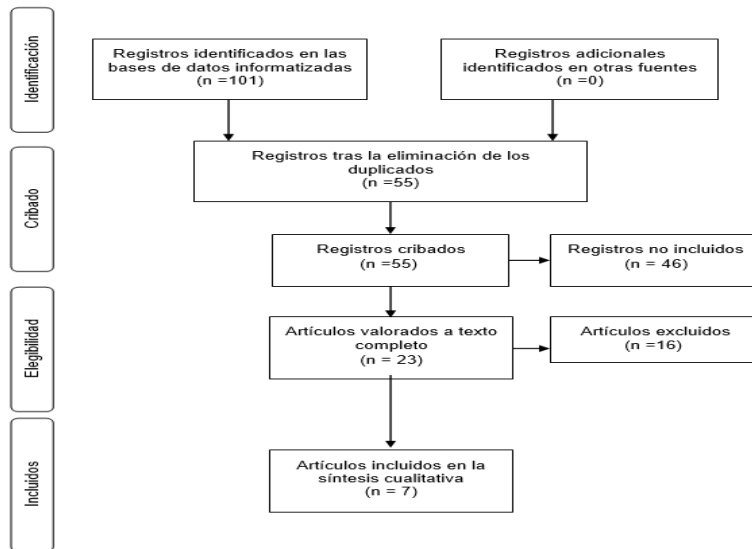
Identificación

Registros identificados en las bases de datos informatizadas (n =101)

Registros adicionales identificados en otras fuentes (n =0)

Cribado

Registros tras la eliminación de los duplicados (n =55)

Registros cribados (n =55)

Registros no incluidos (n = 46)

Elegibilidad

Artículos valorados a texto completo (n = 23)

Artículos excluidos (n =16)

Incluidos

Artículos incluidos en la síntesis cualitativa (n = 7)